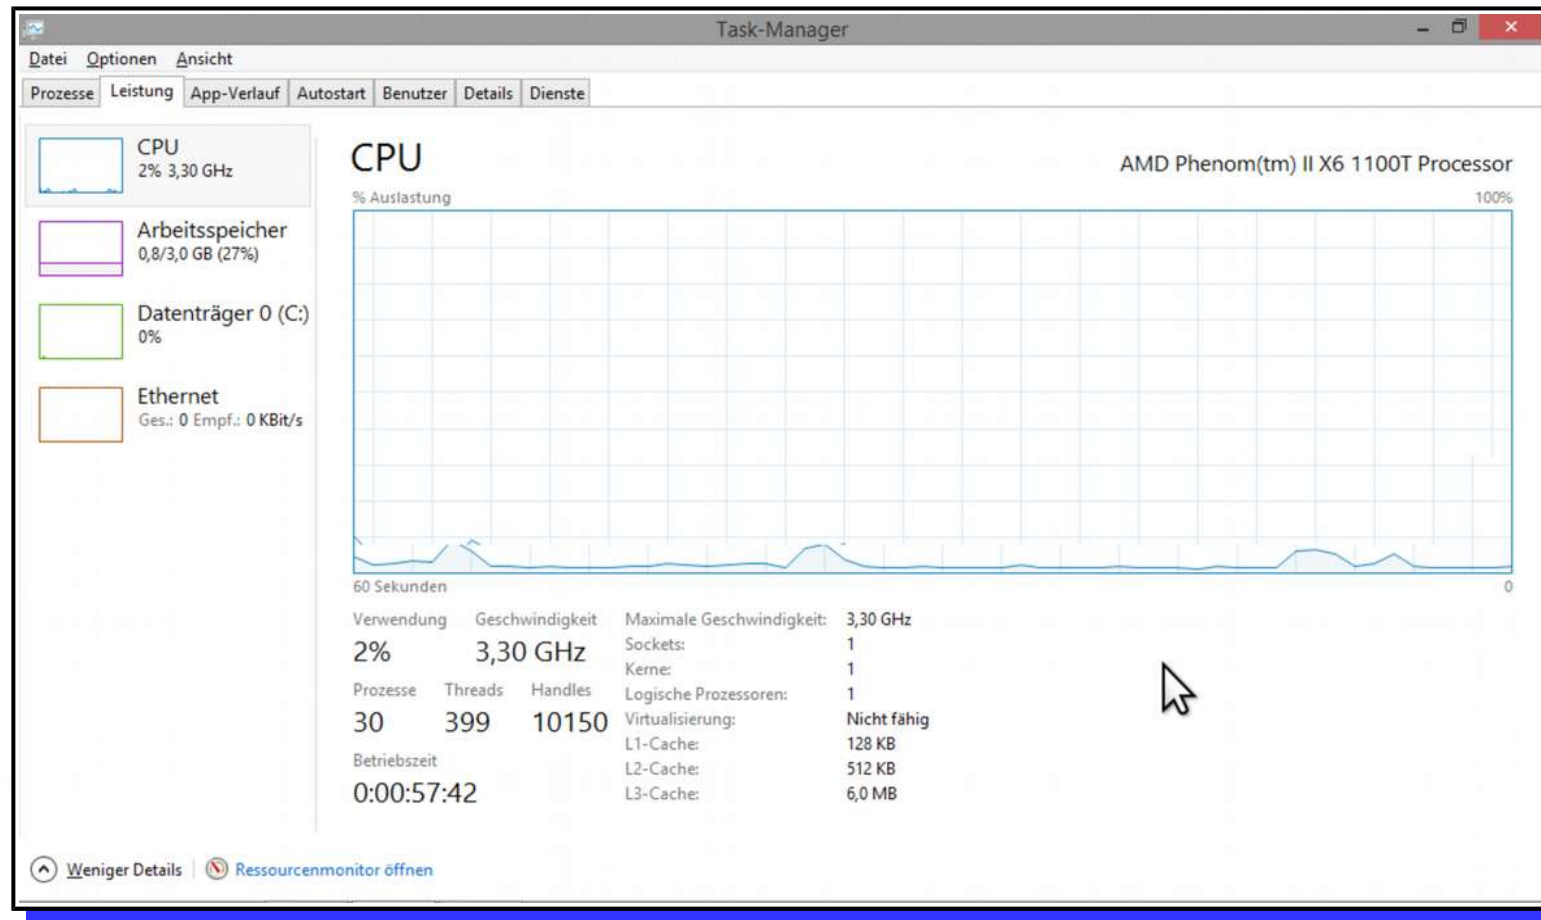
Task-Manager

Datei Optionen Ansicht

Prozesse Leistung App-Verlauf Autostart Benutzer Details Dienste

CPU
2% 3,30 GHz

Arbeitsspeicher
0,8/3,0 GB (27%)

Datenträger 0 (C:)
0%

Ethernet
Ges.: 0 Empf.: 0 KBit/s

CPU

AMD Phenom(tm) II X6 1100T Processor

% Auslastung

100%

60 Sekunden

0

Verwendung
2%

Geschwindigkeit
3,30 GHz

Prozesse
30

Threads
399

Handles
10150

Betriebszeit
0:00:57:42

| | |
|---|---|
| Maximale Geschwindigkeit: | 3,30 GHz |
| Sockets: | 1 |
| Kerne: | 1 |
| Logische Prozessoren: | 1 |
| Virtualisierung: | Nicht fähig |
| L1-Cache: | 128 KB |
| L2-Cache: | 512 KB |
| L3-Cache: | 6,0 MB |

Weniger Details | Ressourcenmonitor öffnen